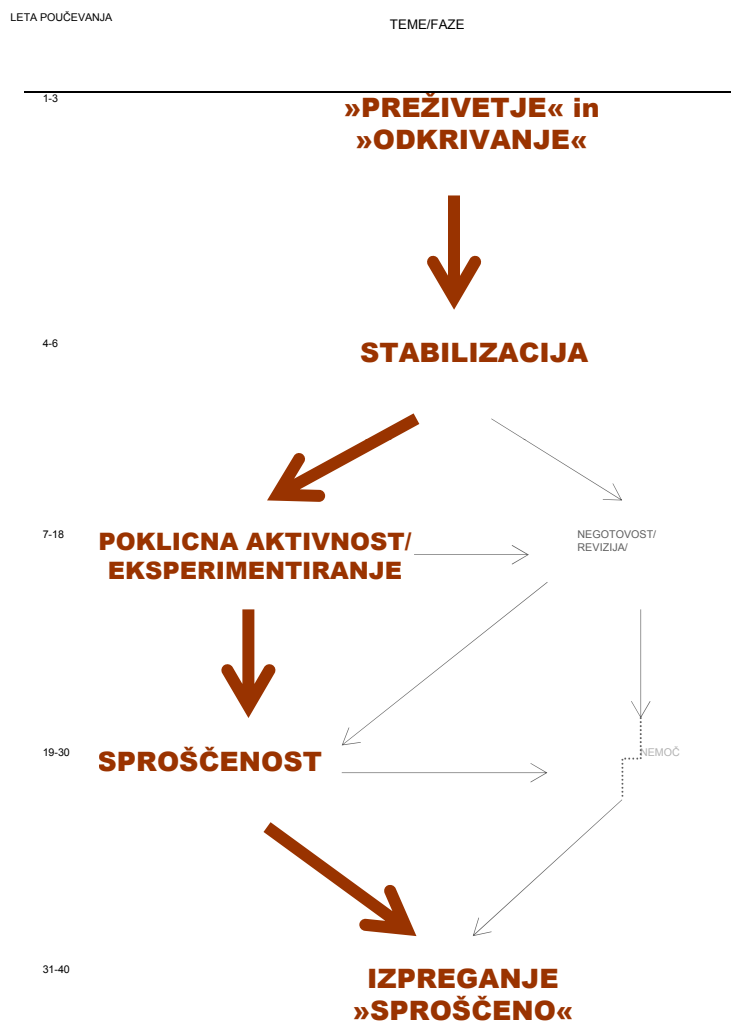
LETA POUČEVANJA

TEME/FAZE

1-3

»PREŽIVETJE« in »ODKRIVANJE«

4-6

STABILIZACIJA

7-18

POKLICNA AKTIVNOST/ EKSPERIMENTIRANJE

NEGOTOVOST/ REVIZIJA/

19-30

SPROŠČENOST

NEMOČ

31-40

IZPREGANJE »SPROŠČENO«